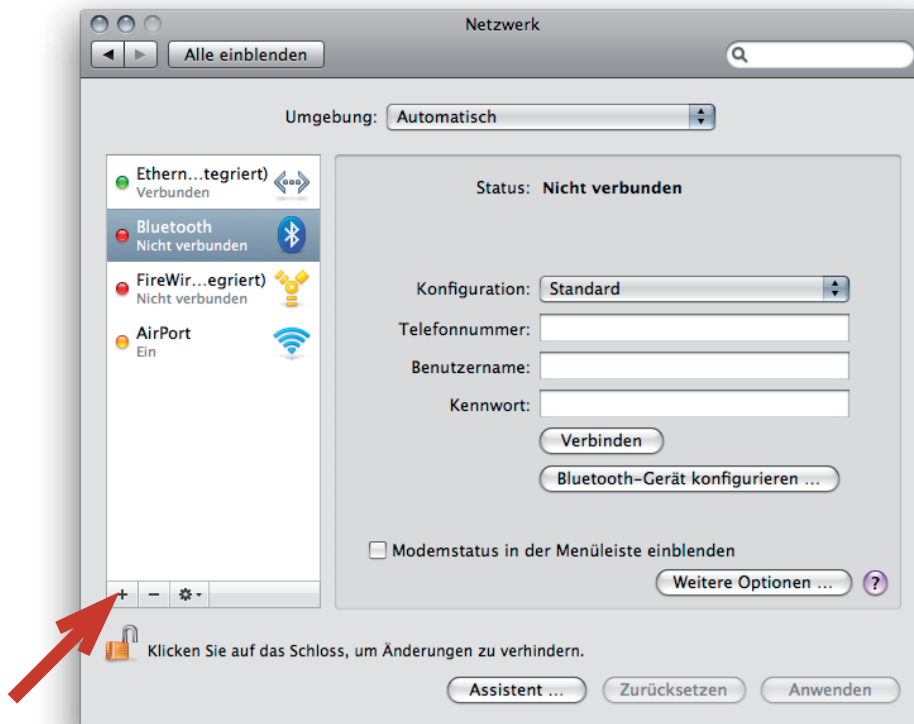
Netzwerk

Alle einblenden

Umgebung: Automatisch

Ethern…tegriert)
Verbunden

Bluetooth
Nicht verbunden

FireWir…egriert)
Nicht verbunden

AirPort
Ein

Status: Nicht verbunden

Konfiguration: Standard

Telefonnummer:

Benutzername:

Kennwort:

Verbinden

Bluetooth-Gerät konfigurieren …

Modemstatus in der Menüleiste einblenden

Weitere Optionen …

?

+ −

Klicken Sie auf das Schloss, um Änderungen zu verhindern.

Assistent …

Zurücksetzen

Anwenden